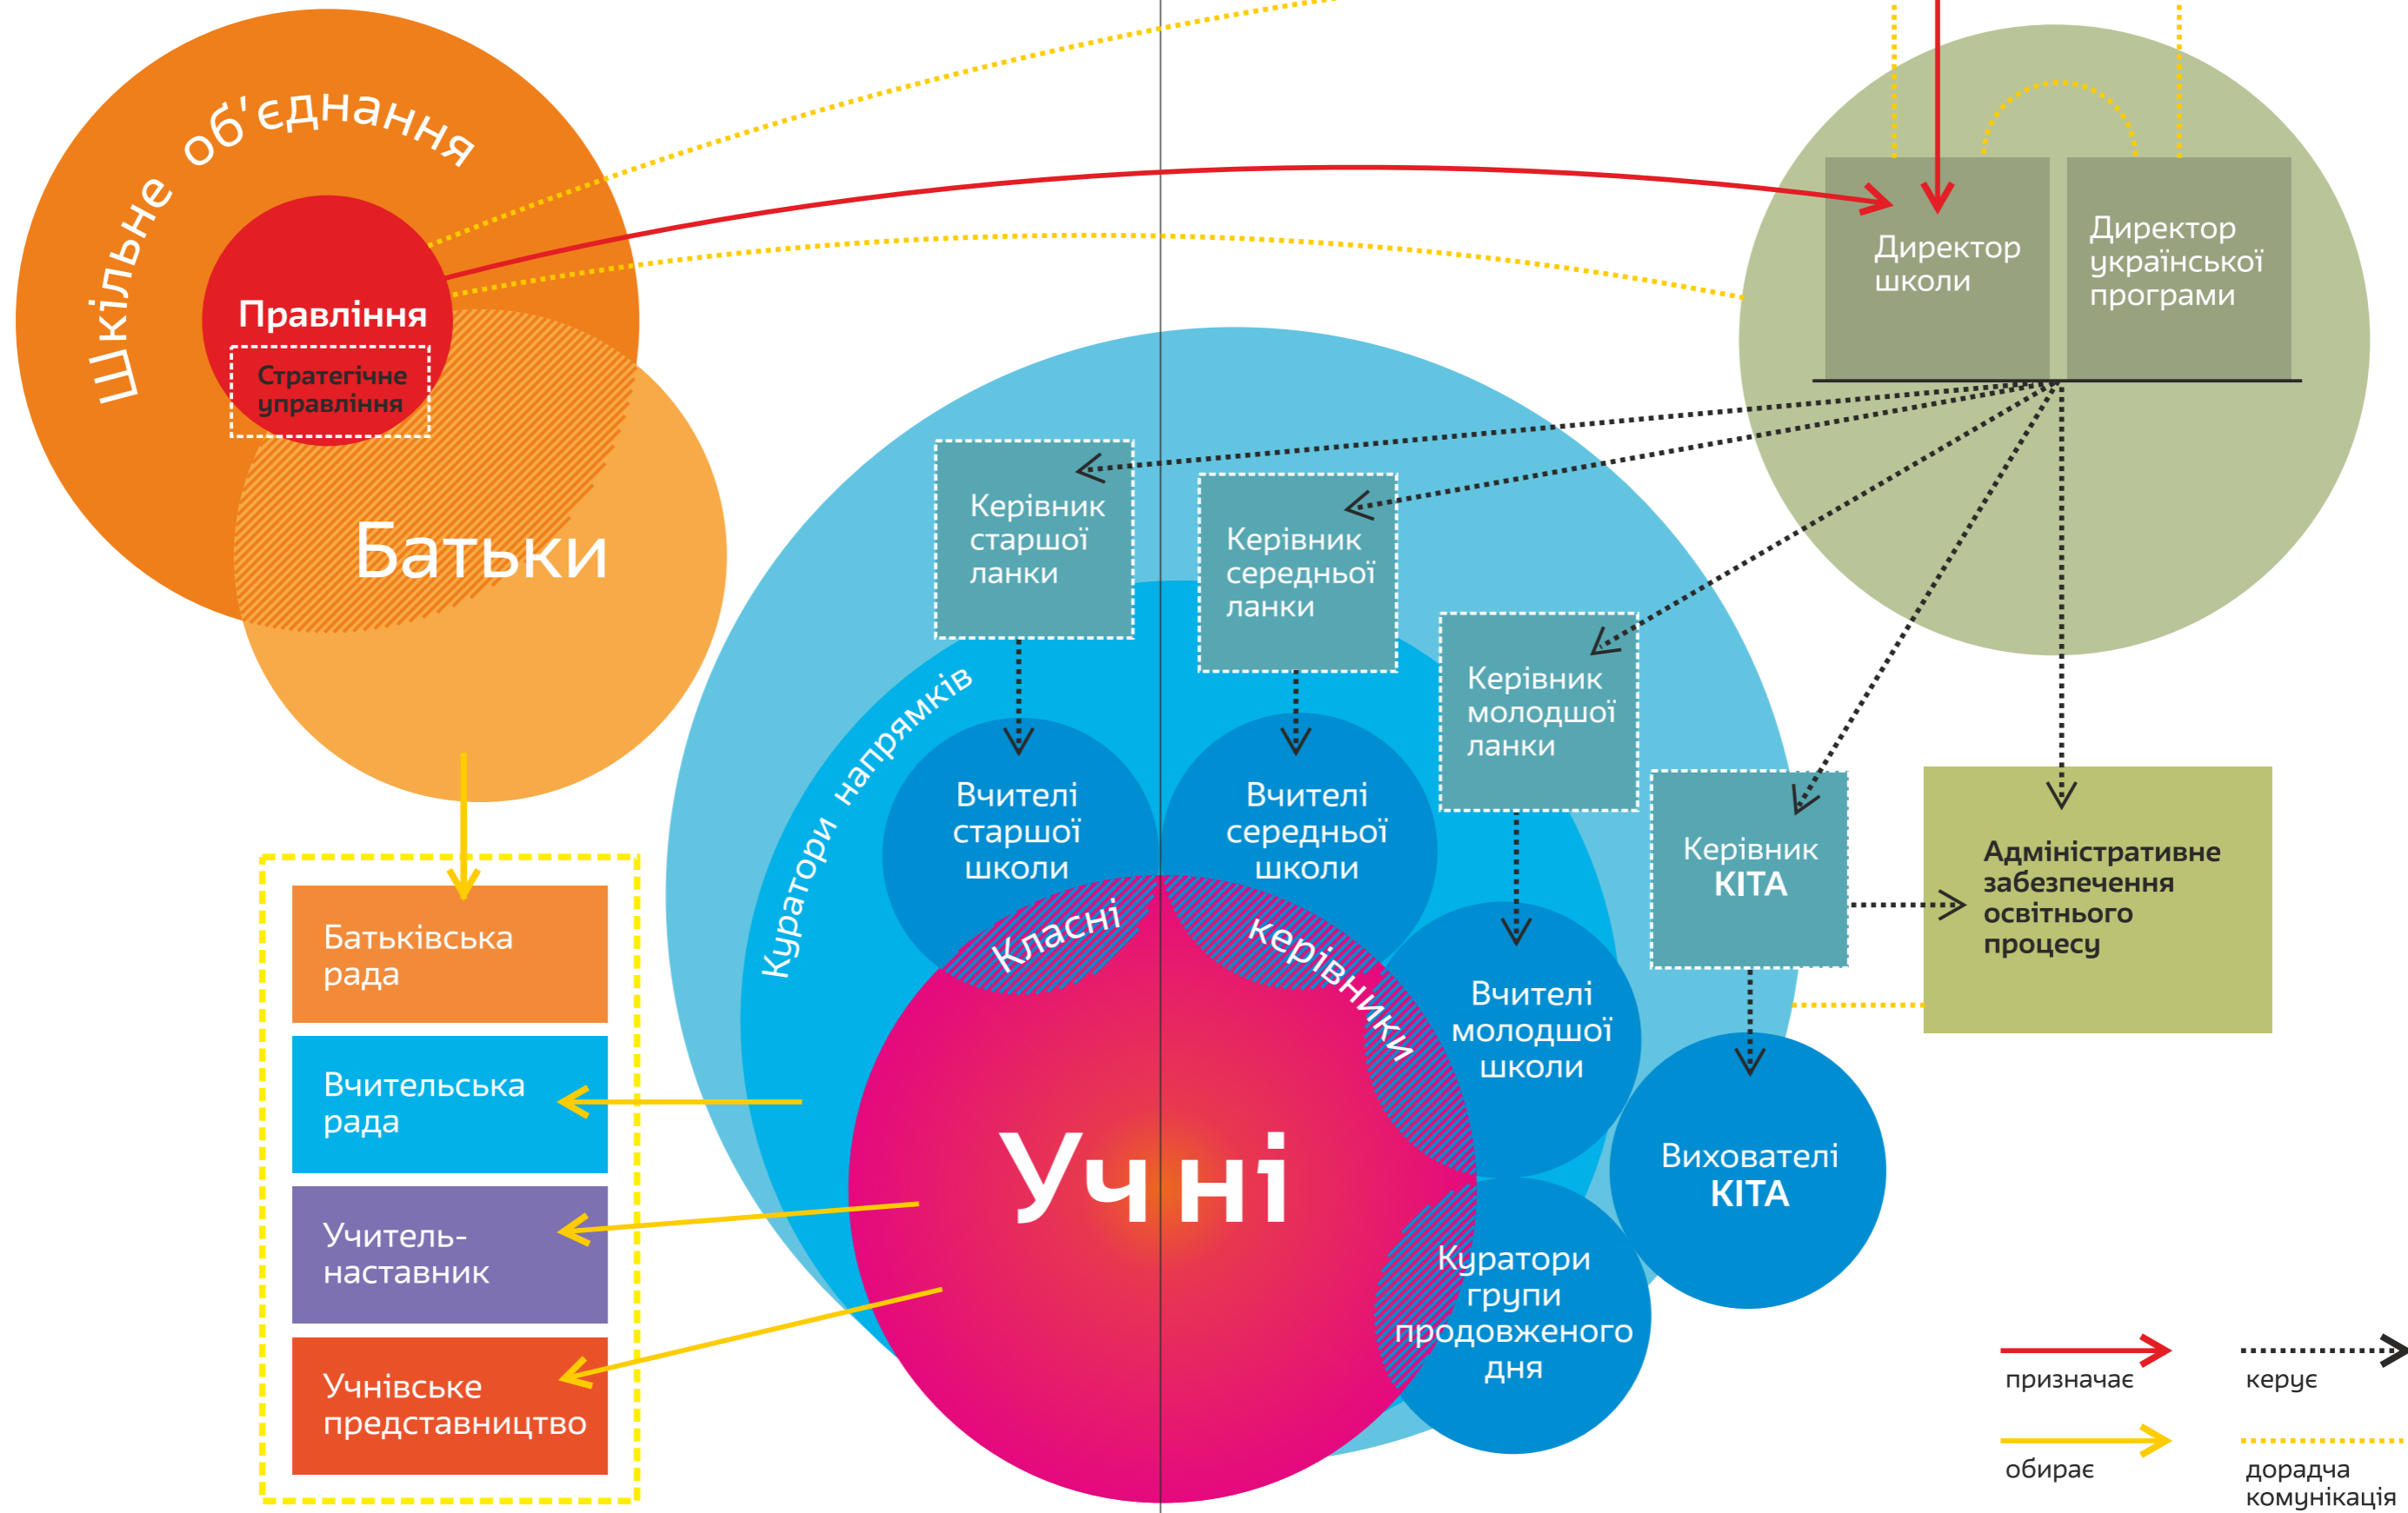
Шкільне об'єднання

Правління

Стратегічне управління

Батьки

Директор школи

Директор української програми

Керівник старшої ланки

Керівник середньої ланки

Керівник молодшої ланки

Керівник КІТА

Адміністративне забезпечення освітнього процесу

Куратори напрямків

Вчителі старшої школи

Вчителі середньої школи

Вчителі молодшої школи

Вихователі КІТА

Класні керівники

Учні

Куратори групи продовженого дня

Батьківська рада

Вчительська рада

Учитель-наставник

Учнівське представництво

призначає

керує

обирає

дорадча комунікація